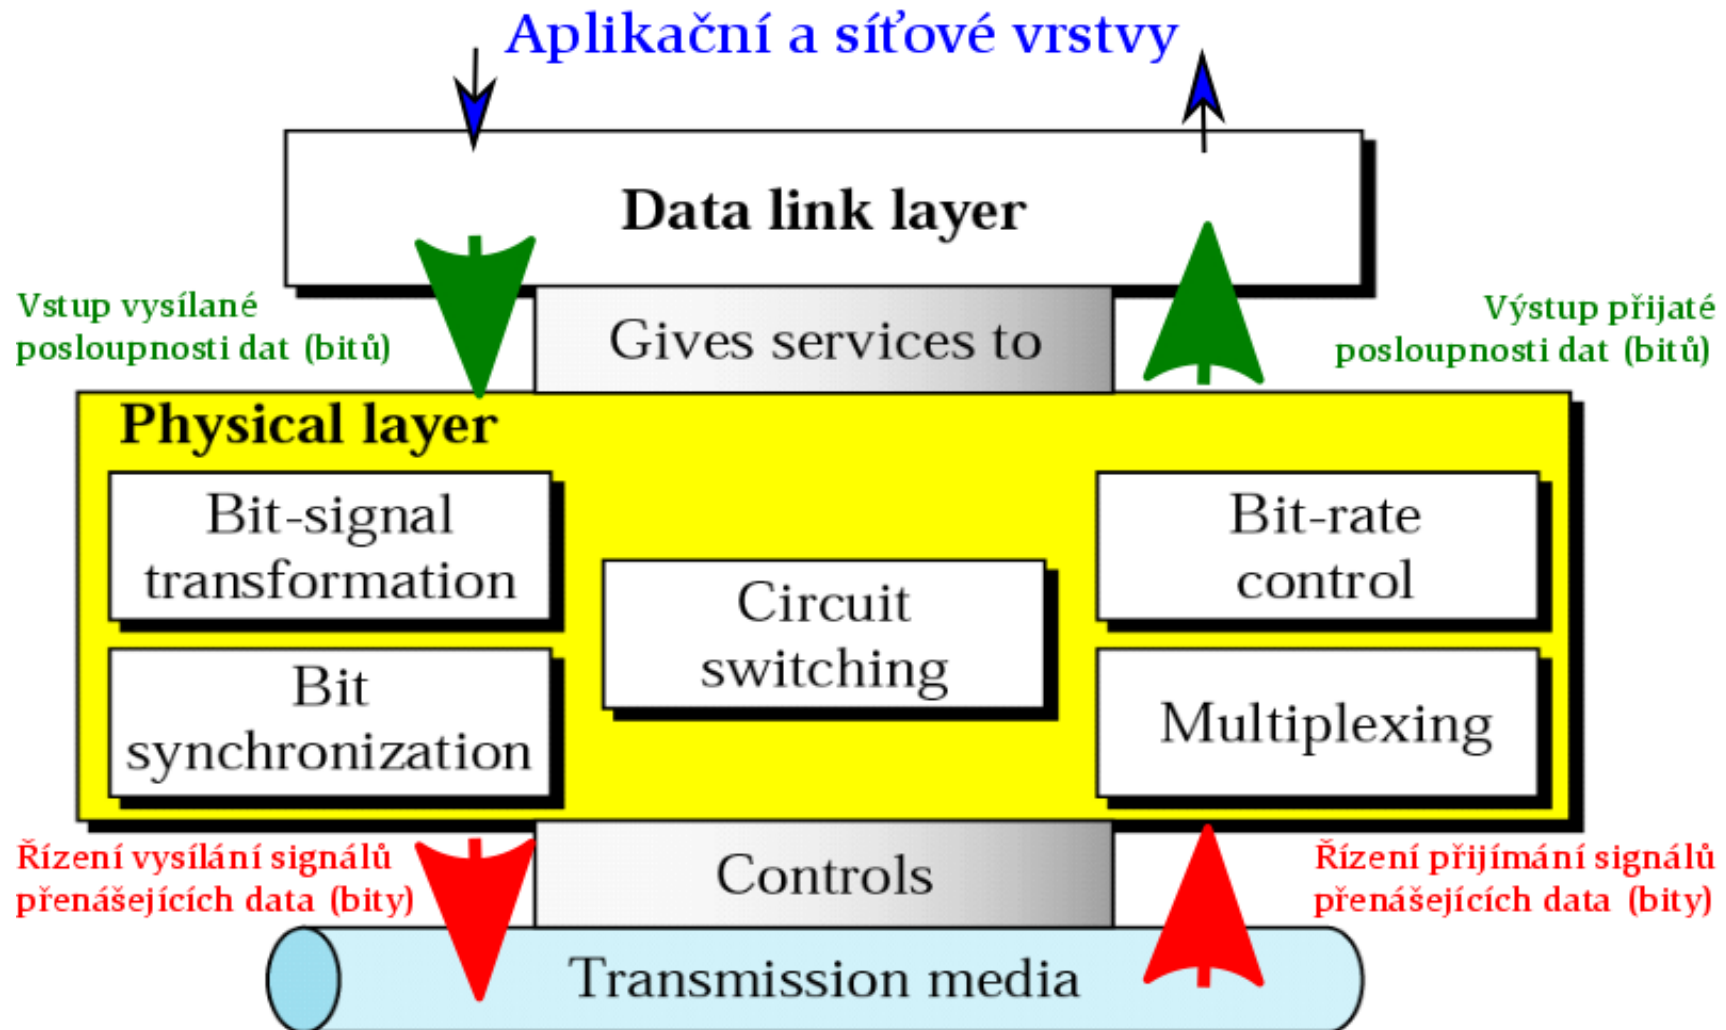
Aplikační a síťové vrstvy

Data link layer

Vstup vysílané posloupnosti dat (bitů)

Gives services to

Výstup přijaté posloupnosti dat (bitů)

Physical layer

Bit-signal transformation

Bit synchronization

Circuit switching

Bit-rate control

Multiplexing

Řízení vysílání signálů přenášejících data (bity)

Controls

Řízení přijímání signálů přenášejících data (bity)

Transmission media